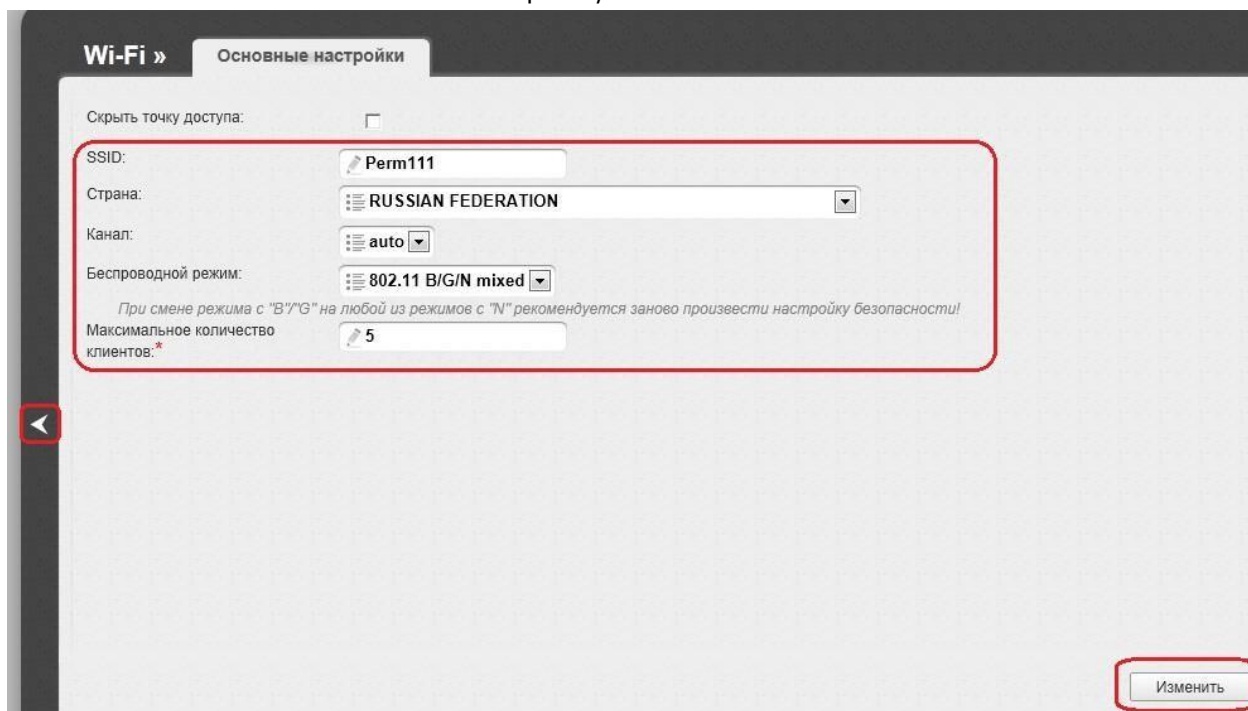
Wi-Fi » Основные настройки

Скрыть точку доступа:

SSID: Perm111

Страна: RUSSIAN FEDERATION

Канал: auto

Беспроводной режим: 802.11 B/G/N mixed

При смене режима с "B"/"G" на любой из режимов с "N" рекомендуется заново произвести настройку безопасности!

Максимальное количество клиентов:* 5

Изменить